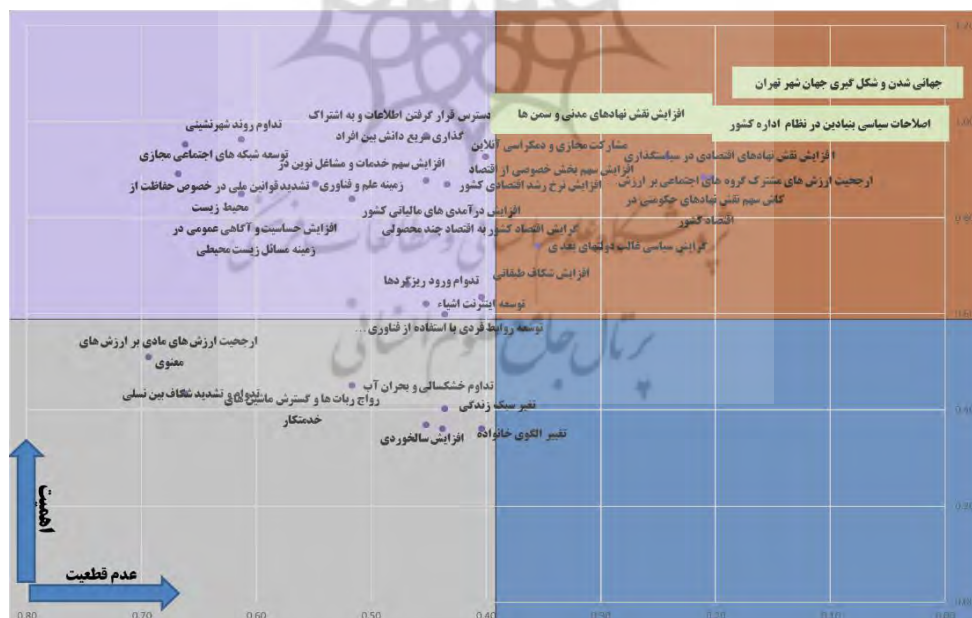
جهانی شدن و شکل گیری جهان شهر تهران

اصلاحات سیاسی بنیادین در نظام اداره کشور

افزایش نقش نهادهای مدنی و سمن ها

دسترس قرار گرفتن اطلاعات و به اشتراک گذاری سریع دانش بین افراد

تداوم روند شهرنشینی

توسعه شبکه های اجتماعی مجازی

افزایش سهم خدمات و مشاغل نوین در زمینه علم و فناوری

تشدید قوانین ملی در خصوص حفاظت از محیط زیست

افزایش حساسیت و آگاهی عمومی در زمینه مسائل زیست محیطی

مشارکت مجازی و دمکراسی آنلاین

افزایش سهم بخش خصوصی از اقتصاد

افزایش نرخ رشد اقتصادی کشور

افزایش درآمدهای مالیاتی کشور

گرایش اقتصاد کشور به اقتصاد چند محصولی

افزایش نقش نهادهای اقتصادی در سیاستگذاری

ارجحیت ارزش های مشترک گروه های اجتماعی بر ارزش

کاش سهم تقش نهادهای حکومتی در اقتصاد کشور

گرایش سیاسی غالب دولتهای بعدی

افزایش شکاف طبقاتی

تداوم ورود ریزگردها

توسعه اینترنت اشیاء

توسعه روابط فردی با استفاده از فناوری ...

ارجحیت ارزش های مادی بر ارزش های معنوی

تداوم و تشدید شکاف بین نسلی

تداوم خشکسالی و بحران آب

رواج ربات ها و گسترش ماشینهای خدمتکار

تغیر سبک زندگی

تغییر الگوی خانواده

افزایش سالخوردی

اهمیت

عدم قطعیت

0.80 0.70 0.60 0.50 0.40 0.30 0.20 0.10 0.00

1.00 0.80 0.60 0.40 0.20 0.00